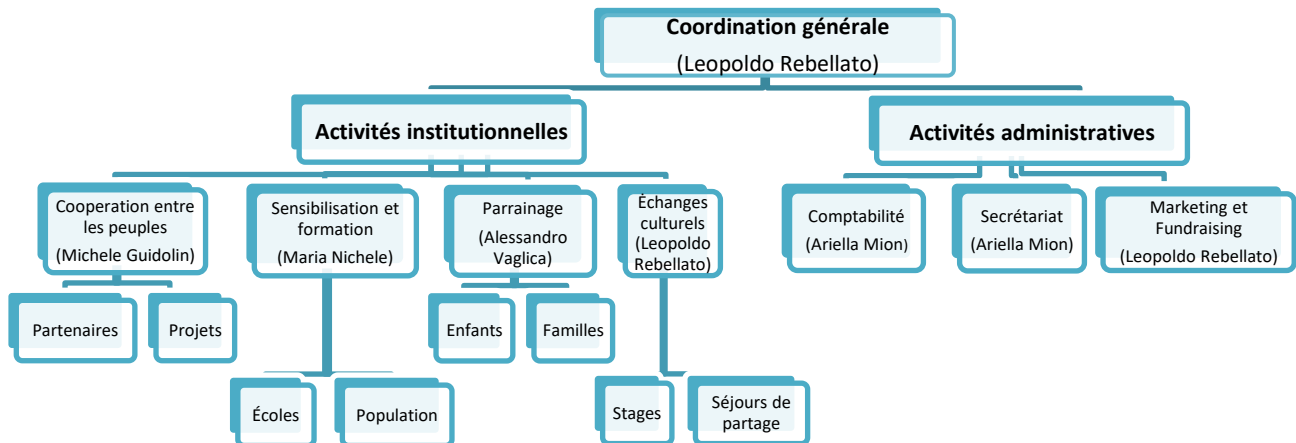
Coordination générale
(Leopoldo Rebellato)

Activités institutionnelles

Activités administratives

Cooperation entre les peuples
(Michele Guidolin)

Partenaires

Projets

Sensibilisation et formation
(Maria Nichele)

Écoles

Population

Parrainage
(Alessandro Vaglica)

Enfants

Familles

Échanges culturels
(Leopoldo Rebellato)

Stages

Séjours de partage

Comptabilité
(Ariella Mion)

Secrétariat
(Ariella Mion)

Marketing et Fundraising
(Leopoldo Rebellato)